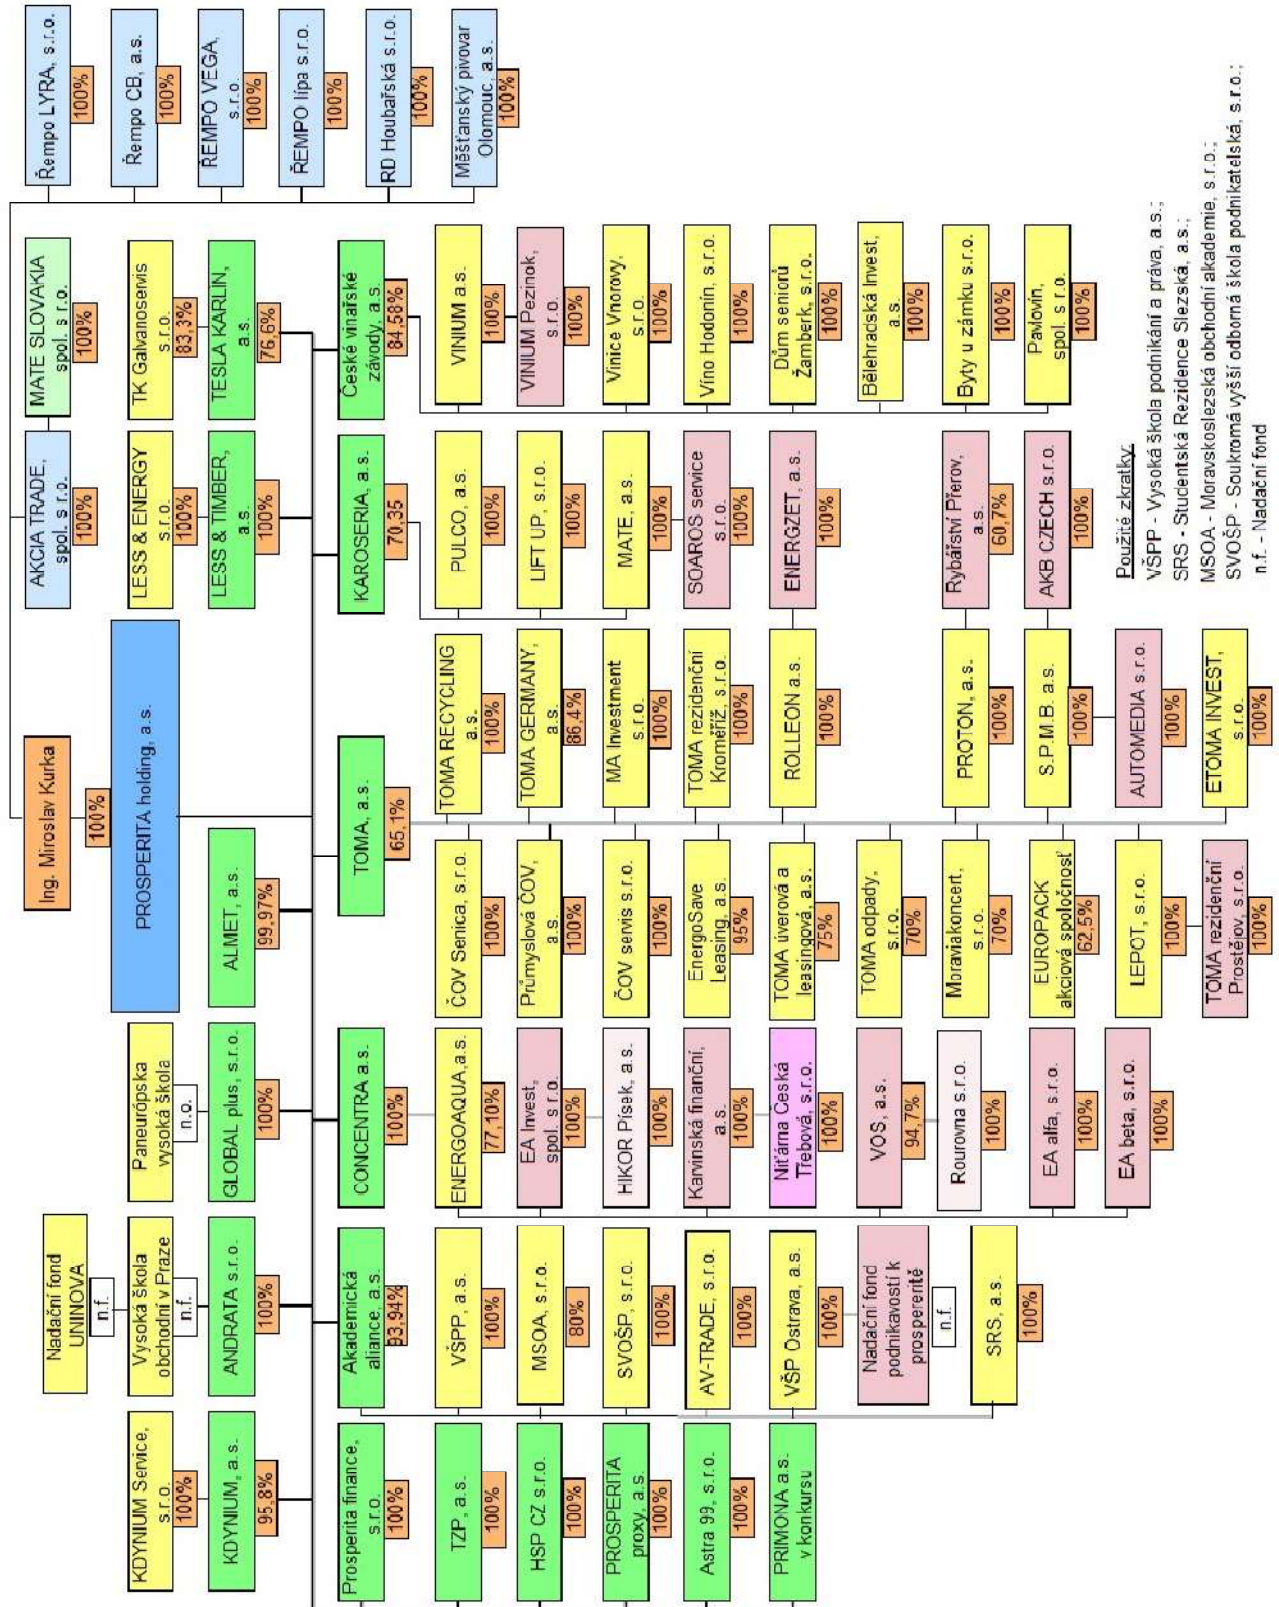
Řempo LYRA, s.r.o.
100%
Řempo CB, a.s.
100%
ŘEMPO VEGA, s.r.o.
100%
ŘEMPO lípa s.r.o.
100%
RD Houbařská s.r.o.
100%
Měšťanský pivovar Olomouc, a.s.
100%

MATE SLOVAKIA spol. s r.o.
100%
TK Galvanoservis s.r.o.
83,3%
TESLA KARLÍN, a.s.
76,6%
České vinařské závody, a.s.
84,58%
VINIUM a.s.
100%
VINIUM Pezinok, s.r.o.
100%
Vinice Vnorovy, s.r.o.
100%
Víno Hodonín, s.r.o.
100%
Dům seniorů Žamberk, s.r.o.
100%
Bělehradská Invest, a.s.
100%
Byty u zámku s.r.o.
100%
Pavlovín, spol. s r.o.
100%

AKCIA TRADE, spol. s r.o.
100%
LESS & ENERGY s.r.o.
100%
LESS & TIMBER, a.s.
100%
KAROSERIA, a.s.
70,35
PULCO, a.s.
100%
LIFT UP, s.r.o.
100%
MATE, a.s.
100%
SOAROS service s.r.o.
100%
ENERGZET, a.s.
100%
Rybářství Přerov, a.s.
60,7%
AKB CZECH s.r.o.
100%

Použité zkratky:
VŠPP - Vysoká škola podnikání a práva, a.s.;
SRS - Studentská Rezidence Slezská, a.s.;
MSOA - Moravskoslezská obchodní akademie, s.r.o.;
SVOŠP - Soukromá vyšší odborná škola podnikatelská, s.r.o.;
n.f. - Nadační fond

Ing. Miroslav Kurka
100%
PROSPERITA holding, a.s.
TOMA, a.s.
65,1%
TOMA RECYCLING a.s.
100%
TOMA GERMANY, a.s.
86,4%
MA Investment s.r.o.
100%
TOMA rezidenční Kroměříž, s.r.o.
100%
ROLLEON a.s.
100%
PROTON, a.s.
100%
S.P.M.B. a.s.
100%
AUTOMEDIA s.r.o.
100%
ETOMA INVEST, s.r.o.
100%

ALMET, a.s.
99,97%
ČOV Senica, s.r.o.
100%
Průmyslová ČOV, a.s.
100%
ČOV servis s.r.o.
100%
EnergoSave Leasing, a.s.
95%
TOMA úverová a leasingová, a.s.
75%
TOMA odpady, s.r.o.
70%
Moraviakoncert, s.r.o.
70%
EUROPACK akciová spoločnosť
62,5%
LEPOT, s.r.o.
100%
TOMA rezidenční Prostějov, s.r.o.
100%

Paneurópska vysoká škola
n.o.
GLOBAL plus, s.r.o.
100%
CONCENTRA a.s.
100%
ENERGOAQUA,a.s.
77,10%
EA Invest, spol. s r.o.
100%
HIKOR Písek, a.s.
100%
Karvinská finanční, a.s.
100%
Nitárna Česká Třebová, s.r.o.
100%
VOS, a.s.
94,7%
Rourovna s.r.o.
100%
EA alfa, s.r.o.
100%
EA beta, s.r.o.
100%

Nadační fond UNINOVA
n.f.
Vysoká škola obchodní v Praze
n.f.
ANDRATA s.r.o.
100%
Akademická aliance, a.s.
93,94%
VŠPP, a.s.
100%
MSOA, s.r.o.
80%
SVOŠP, s.r.o.
100%
AV-TRADE, s.r.o.
100%
VŠP Ostrava, a.s.
100%
Nadační fond podnikavostí k prosperitě
n.f.
SRS, a.s.
100%

KDYNIUM Service, s.r.o.
100%
KDYNIUM, a.s.
95,8%
Prosperita finance, s.r.o.
100%
TZP, a.s.
100%
HSP CZ s.r.o.
100%
PROSPERITA proxy, a.s.
100%
Astra 99, s.r.o.
100%
PRIMONA a.s. v konkursu